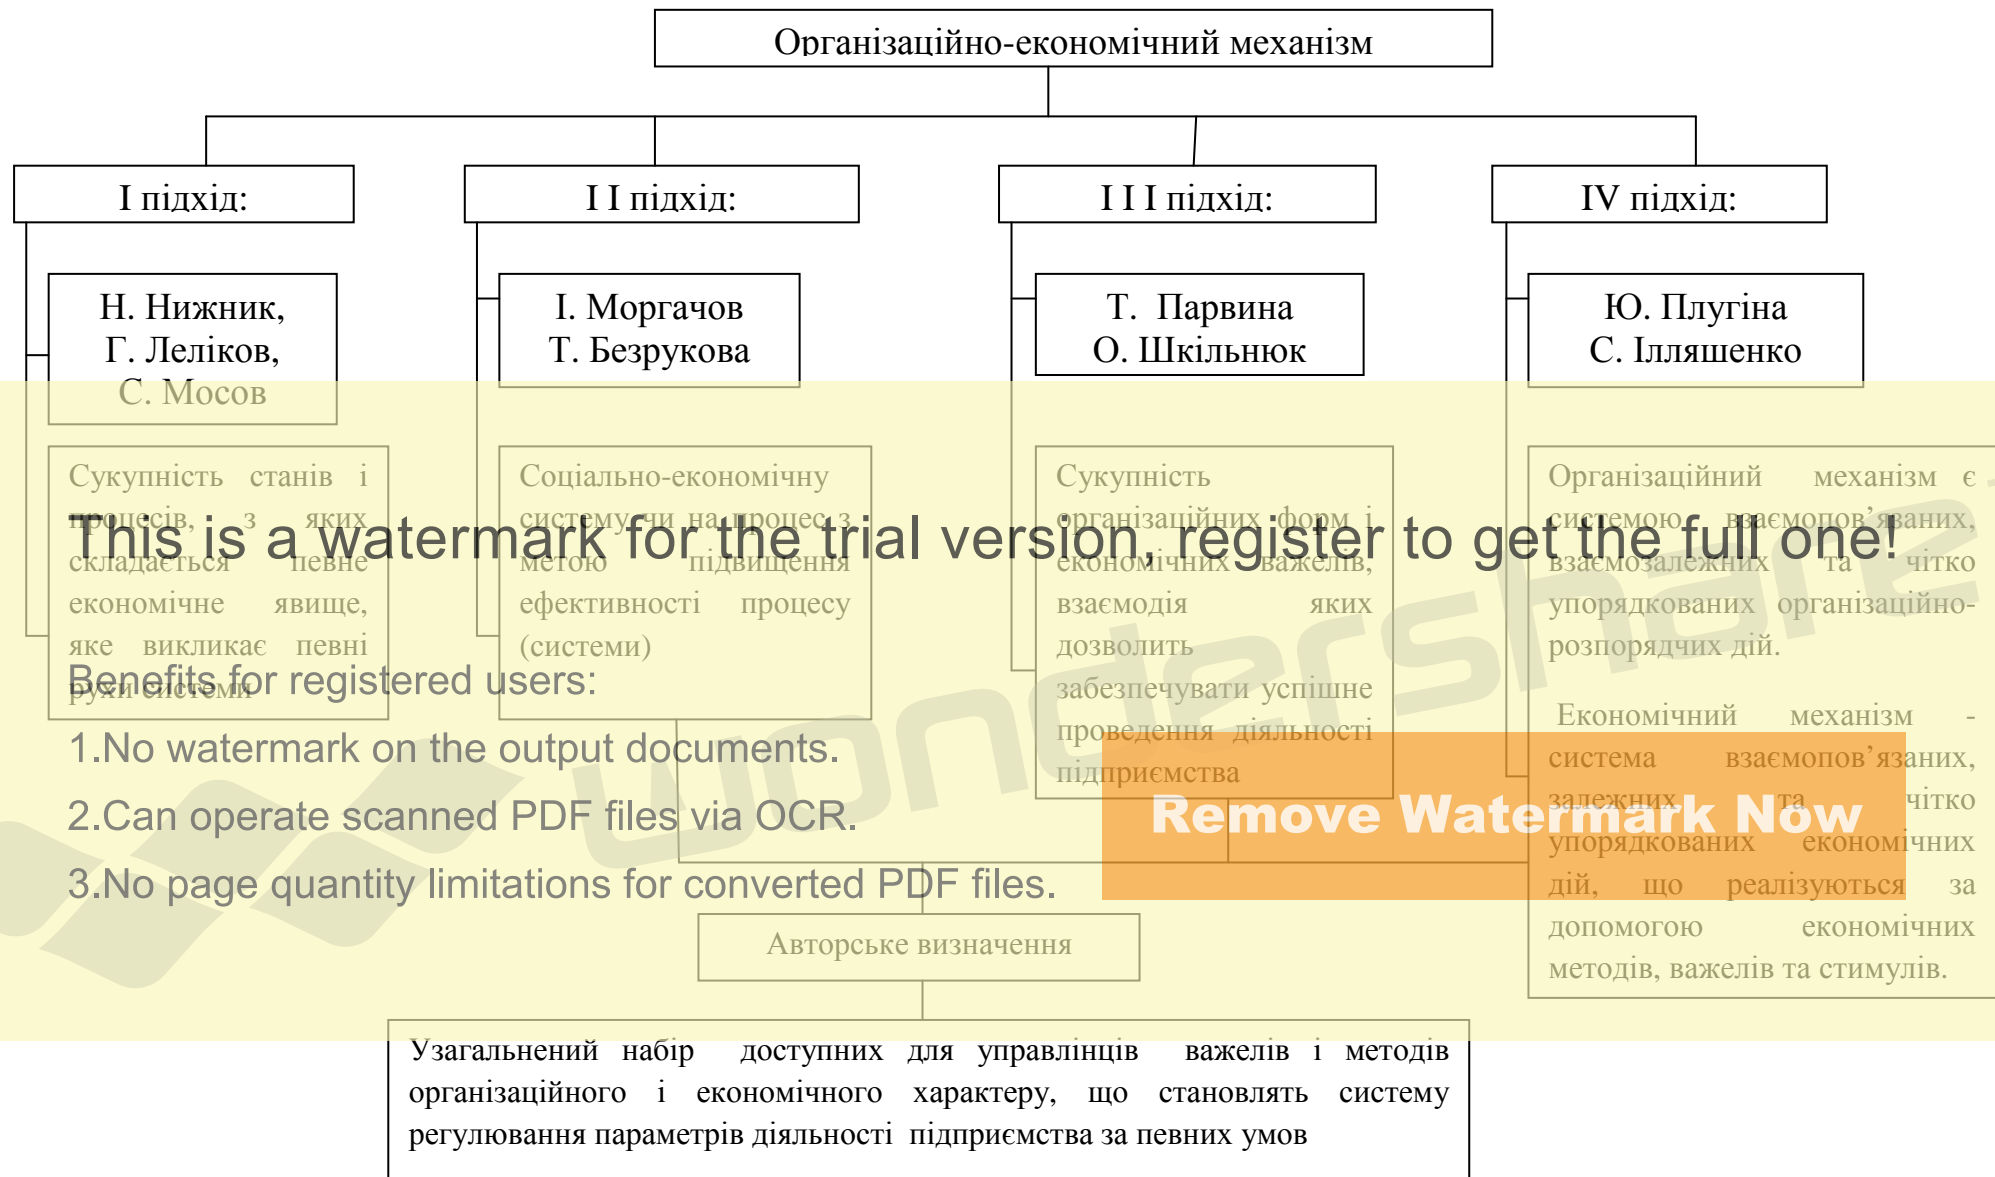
Організаційно-економічний механізм

I підхід:

I I підхід:

I I I підхід:

IV підхід:

Н. Нижник, Г. Леліков, С. Мосов

І. Моргачов Т. Безрукова

Т. Парвина О. Шкільнюк

Ю. Плугіна С. Ілляшенко

Сукупність станів і процесів, з яких складається певне економічне явище, яке викликає певні рухи системи

Соціально-економічну систему чи на процес з метою підвищення ефективності процесу (системи)

Сукупність організаційних форм і економічних важелів, взаємодія яких дозволить забезпечувати успішне проведення діяльності підприємства

Організаційний механізм є системою взаємопов'язаних, взаємозалежних та чітко упорядкованих організаційно-розпорядчих дій.

Економічний механізм - система взаємопов'язаних, залежних та чітко упорядкованих економічних дій, що реалізуються за допомогою економічних методів, важелів та стимулів.

This is a watermark for the trial version, register to get the full one!

Benefits for registered users:

1.No watermark on the output documents.

2.Can operate scanned PDF files via OCR.

3.No page quantity limitations for converted PDF files.

Remove Watermark Now

wondershare

Авторське визначення

Узагальнений набір доступних для управлінців важелів і методів організаційного і економічного характеру, що становлять систему регулювання параметрів діяльності підприємства за певних умов